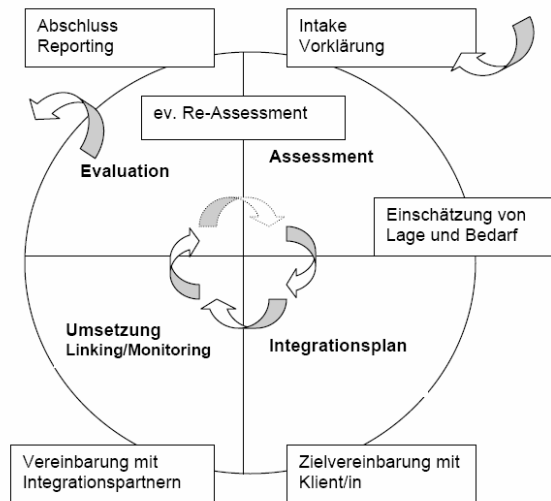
Abschluss Reporting

Intake Vorklärung

ev. Re-Assessment

Assessment

Evaluation

Einschätzung von Lage und Bedarf

Umsetzung Linking/Monitoring

Integrationsplan

Vereinbarung mit Integrationspartnern

Zielvereinbarung mit Klient/in